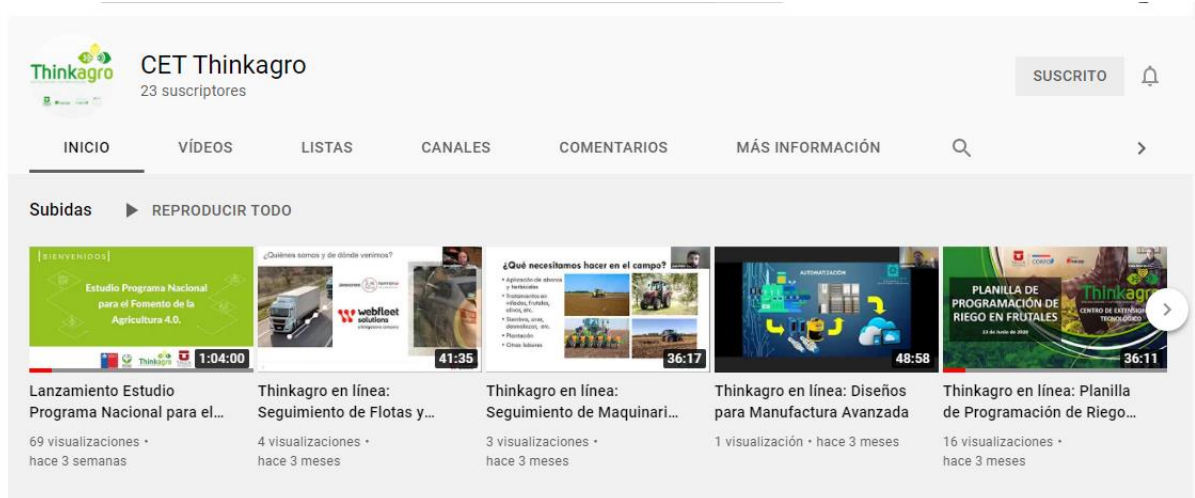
Thinkagro

CET Thinkagro
23 suscriptores

SUSCRITO

INICIO VÍDEOS LISTAS CANALES COMENTARIOS MÁS INFORMACIÓN

Subidas ▶ REPRODUCIR TODO

BIENVENIDOS

Estudio Programa Nacional para el Fomento de la Agricultura 4.0.

Thinkagro

1:04:00

Lanzamiento Estudio Programa Nacional para el…

69 visualizaciones • hace 3 semanas

¿Quiénes somos y de dónde venimos?

webfleet solutions

41:35

Thinkagro en línea: Seguimiento de Flotas y…

4 visualizaciones • hace 3 meses

¿Qué necesitamos hacer en el campo?

• Aplicación de abonos y herbicidas
• Tratamientos en viñedos, frutales, olivos, etc.
• Siembra, arar, desvasticar, etc.
• Plantación
• Otras labores

36:17

Thinkagro en línea: Seguimiento de Maquinari…

3 visualizaciones • hace 3 meses

AUTOMATIZACIÓN

48:58

Thinkagro en línea: Diseños para Manufactura Avanzada

1 visualización • hace 3 meses

PLANILLA DE PROGRAMACIÓN DE RIEGO EN FRUTALES

Thinkagro

CENTRO DE EXTENSIÓN TECNOLÓGICO

36:11

Thinkagro en línea: Planilla de Programación de Riego…

16 visualizaciones • hace 3 meses